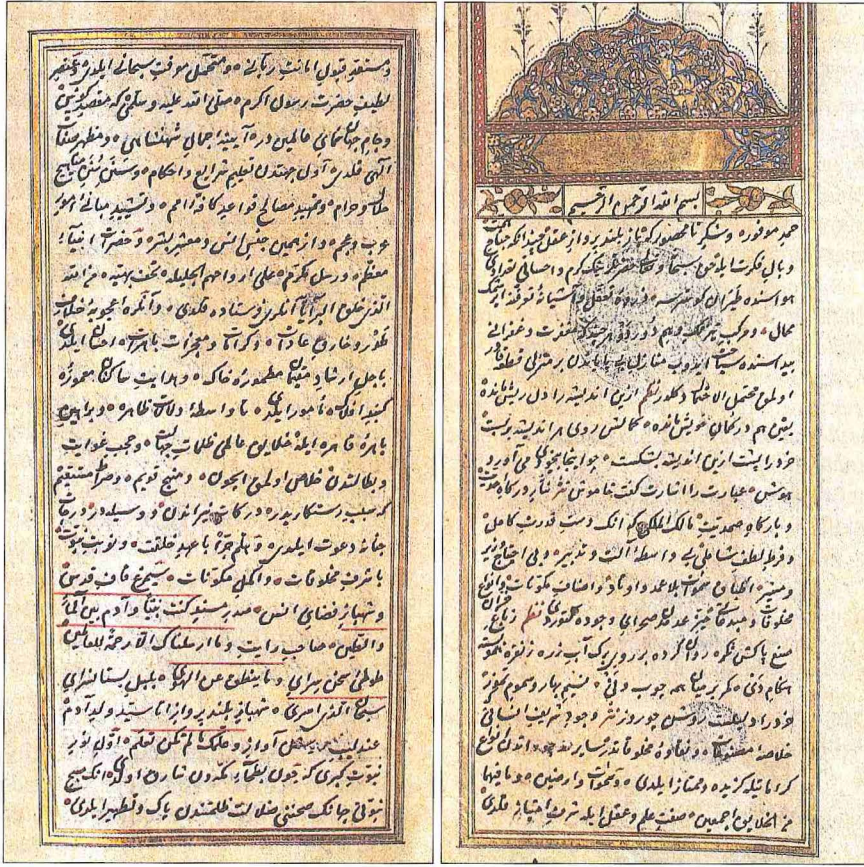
بسم الله الرحمن الرحيم

حمد موفور و شکر نا محصور که تا بلند پرواز عقل جهانگیر و بال فکرت بالای سبحانه و تعالی ... و احسانی ... هوا ... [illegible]

محال ... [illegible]

اولمغین ... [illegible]

بیتی ... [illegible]

خرد ... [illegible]

هوش ... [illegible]

و بارگاه صمدیت مالک الملکی که ... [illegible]

و ... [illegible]

مخلوقات ... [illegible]

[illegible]

هنگام ... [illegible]

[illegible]

خلاصهٔ ... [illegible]

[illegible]

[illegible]

و ... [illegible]

لطیف حضرت رسول اکرم صلی الله علیه و سلم که مقصود ... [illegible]

وجام جهان نمای ... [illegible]

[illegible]

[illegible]

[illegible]

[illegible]

معظم و رسل مکرم علی ... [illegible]

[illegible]

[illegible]

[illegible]

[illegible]

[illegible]

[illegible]

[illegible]

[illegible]

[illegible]

جانهٔ دعوت ایلدی ... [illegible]

با شرف مخلوقات و اکمل مکونات ... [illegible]

و شهباز فضای انس ... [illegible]

و الطین صاحب رایت ... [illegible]

طوطی شکر ... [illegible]

سبع ... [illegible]

عندلیب ... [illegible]

نبوت ... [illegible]

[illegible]